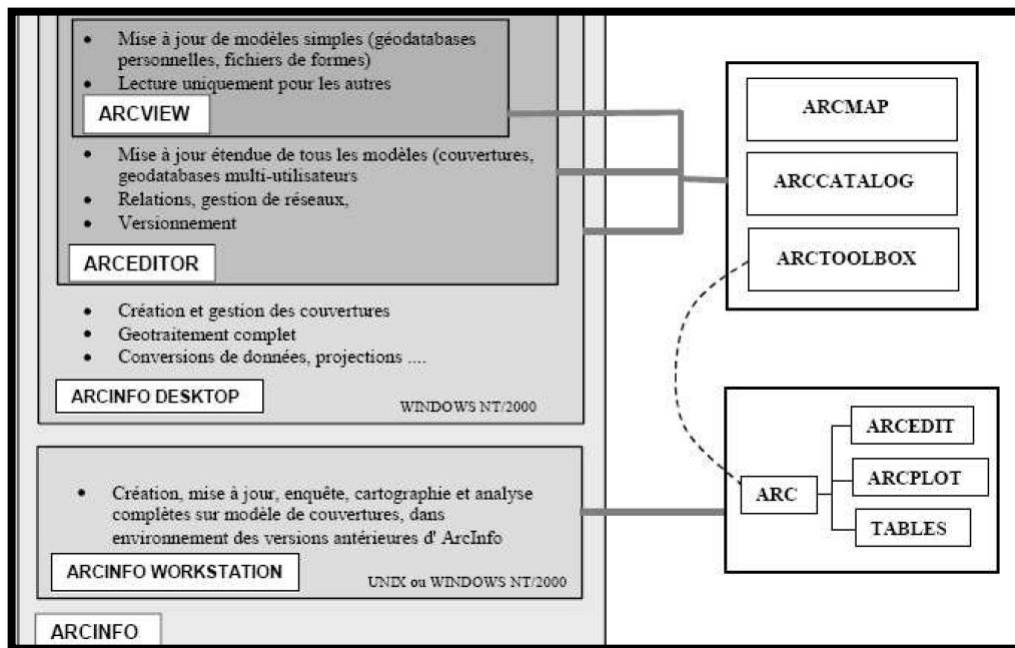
- Mise à jour de modèles simples (géodatabases personnelles, fichiers de formes)
- Lecture uniquement pour les autres

ARCVIEW

- Mise à jour étendue de tous les modèles (couvertures, geodatabases multi-utilisateurs
- Relations, gestion de réseaux,
- Versionnement

ARCEDITOR

- Création et gestion des couvertures
- Geotraitement complet
- Conversions de données, projections ....

ARCINFO DESKTOP

WINDOWS NT/2000

- Création, mise à jour, enquête, cartographie et analyse complètes sur modèle de couvertures, dans environnement des versions antérieures d' ArcInfo

ARCINFO WORKSTATION

UNIX ou WINDOWS NT/2000

ARCINFO

ARCMAP

ARCCATALOG

ARCTOOLBOX

ARC

ARCEDIT

ARCPLOT

TABLES